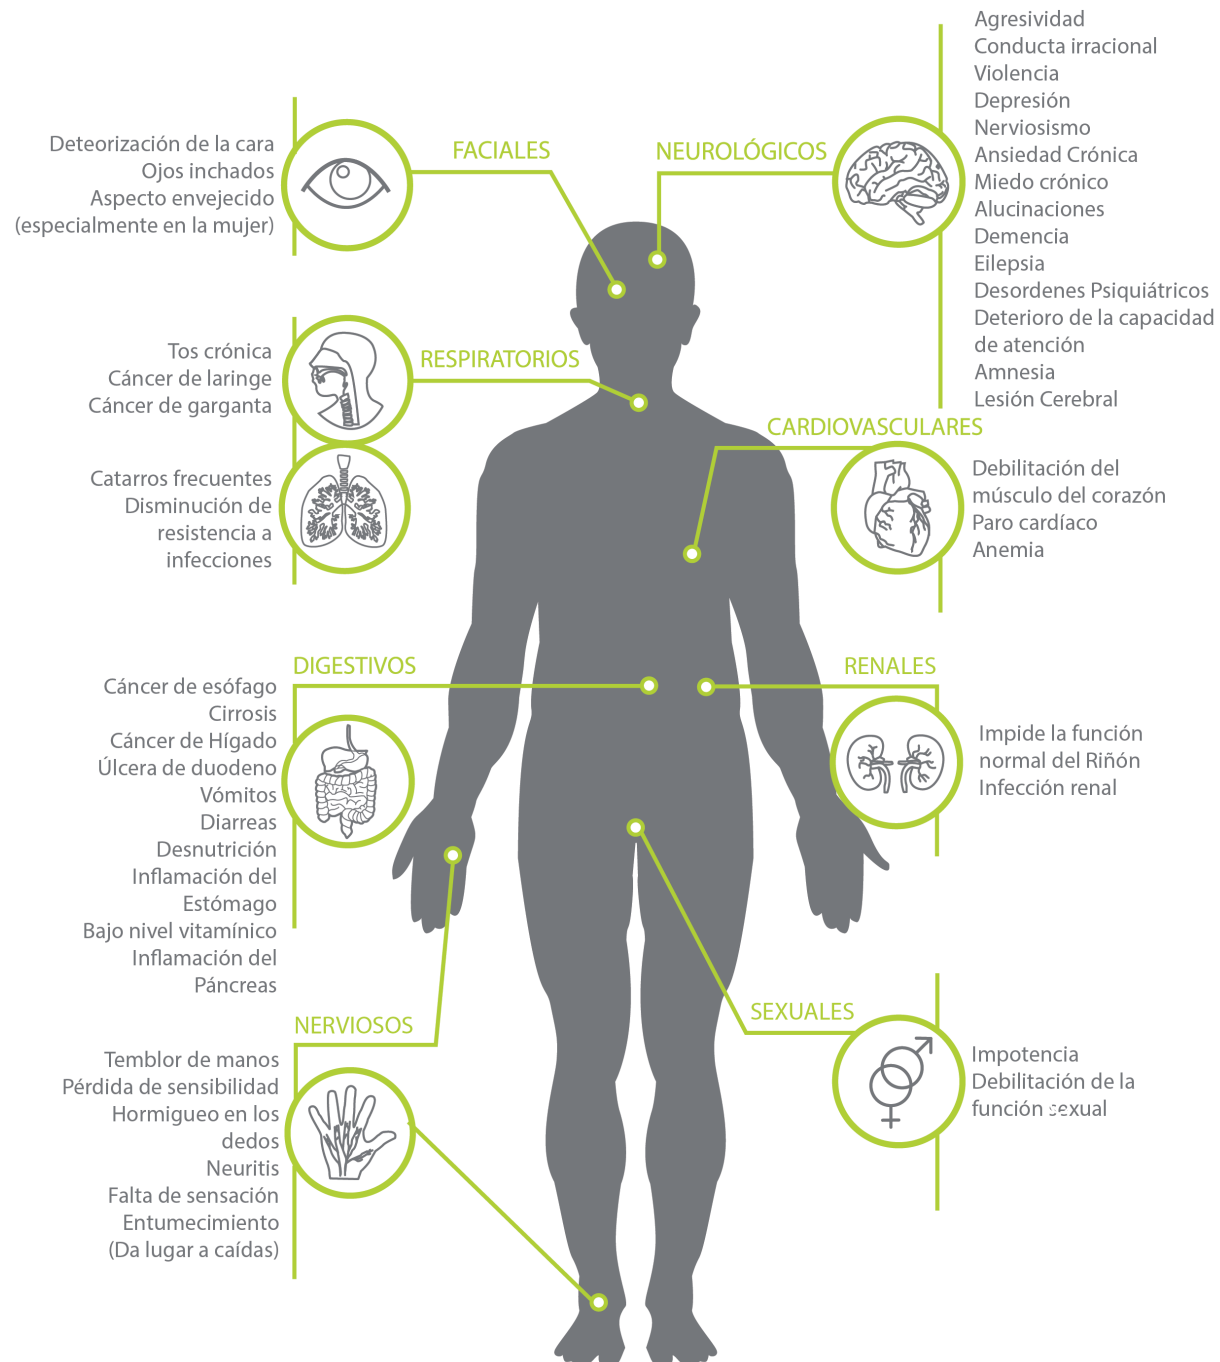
FACIALES

Deteorización de la cara
Ojos inchados
Aspecto envejecido
(especialmente en la mujer)

NEUROLÓGICOS

Agresividad
Conducta irracional
Violencia
Depresión
Nerviosismo
Ansiedad Crónica
Miedo crónico
Alucinaciones
Demencia
Eilepsia
Desordenes Psiquiátricos
Deterioro de la capacidad de atención
Amnesia
Lesión Cerebral

RESPIRATORIOS

Tos crónica
Cáncer de laringe
Cáncer de garganta

Catarros frecuentes
Disminución de resistencia a infecciones

CARDIOVASCULARES

Debilitación del músculo del corazón
Paro cardíaco
Anemia

DIGESTIVOS

Cáncer de esófago
Cirrosis
Cáncer de Hígado
Úlcera de duodeno
Vómitos
Diarreas
Desnutrición
Inflamación del Estómago
Bajo nivel vitamínico
Inflamación del Páncreas

RENALES

Impide la función normal del Riñón
Infección renal

NERVIOSOS

Temblor de manos
Pérdida de sensibilidad
Hormigueo en los dedos
Neuritis
Falta de sensación
Entumecimiento
(Da lugar a caídas)

SEXUALES

Impotencia
Debilitación de la función sexual